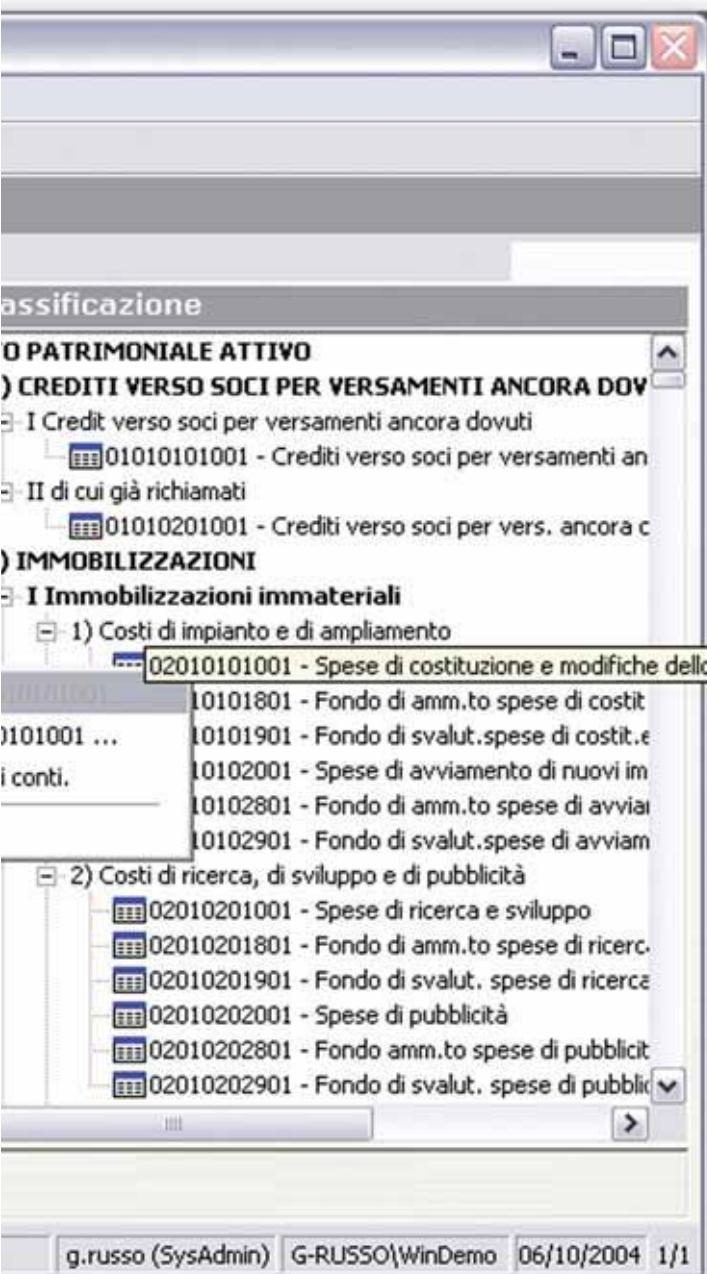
assificazione

O PATRIMONIALE ATTIVO
) CREDITI VERSO SOCI PER VERSAMENTI ANCORA DOV
I Credit verso soci per versamenti ancora dovuti
01010101001 - Crediti verso soci per versamenti an
II di cui già richiamati
01010201001 - Crediti verso soci per vers. ancora c
) IMMOBILIZZAZIONI
I Immobilizzazioni immateriali
1) Costi di impianto e di ampliamento
02010101001 - Spese di costituzione e modifiche dello
10101801 - Fondo di amm.to spese di costit
10101901 - Fondo di svalut.spese di costit.e
10102001 - Spese di avviamento di nuovi im
10102801 - Fondo di amm.to spese di avviai
10102901 - Fondo di svalut.spese di avviam
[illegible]
0101001 ...
i conti.
2) Costi di ricerca, di sviluppo e di pubblicità
02010201001 - Spese di ricerca e sviluppo
02010201801 - Fondo di amm.to spese di ricerc.
02010201901 - Fondo di svalut. spese di ricerca
02010202001 - Spese di pubblicità
02010202801 - Fondo amm.to spese di pubblicit
02010202901 - Fondo di svalut. spese di pubblic

g.russo (SysAdmin) G-RUSSO\WinDemo 06/10/2004 1/1